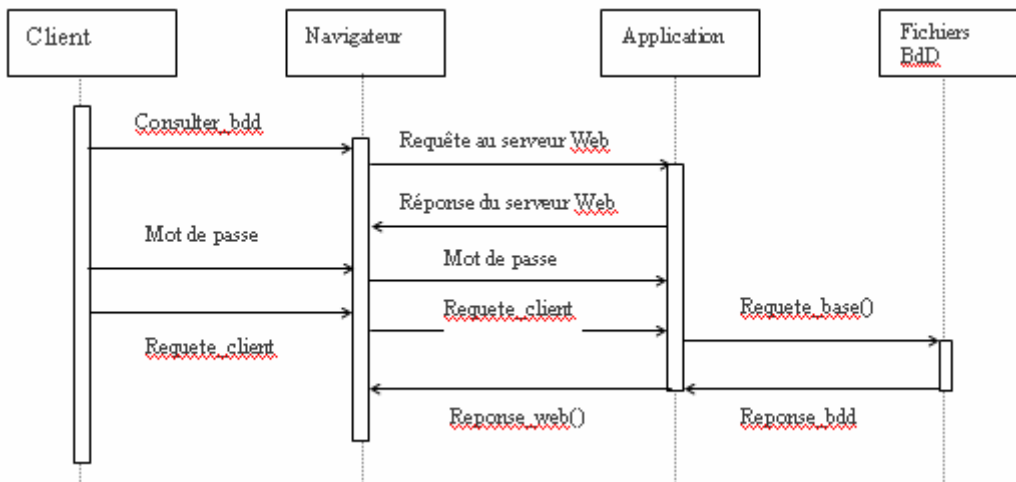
Client

Navigateur

Application

Fichiers BdD

Consulter_bdd

Requête au serveur Web

Réponse du serveur Web

Mot de passe

Mot de passe

Requete_client

Requete_base()

Requete_client

Reponse_web()

Reponse_bdd